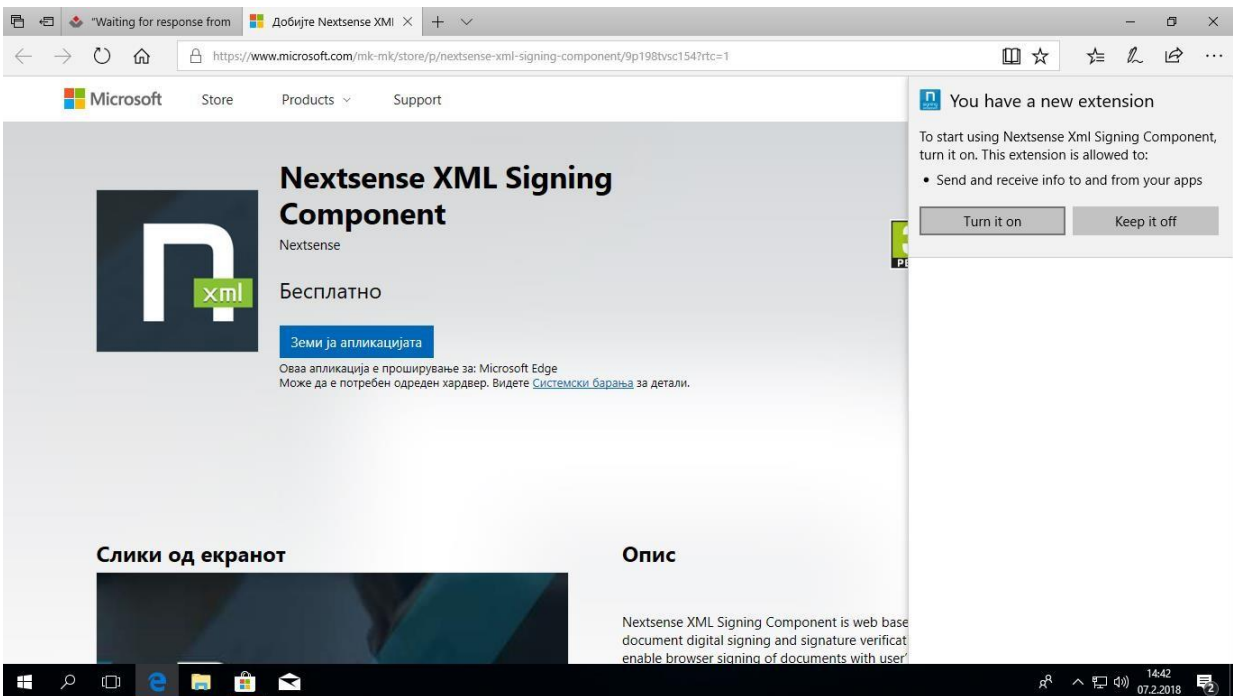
"Waiting for response from | Добијте Nextsense XMl ×

https://www.microsoft.com/mk-mk/store/p/nextsense-xml-signing-component/9p198tvsc154?rtc=1

Microsoft Store Products Support

Nextsense XML Signing Component
Nextsense

xml

Бесплатно

Земи ја апликацијата

Оваа апликација е проширување за: Microsoft Edge
Може да е потребен одреден хардвер. Видете Системски барања за детали.

Слики од екранот

Опис

Nextsense XML Signing Component is web base
document digital signing and signature verificat
enable browser signing of documents with user'

You have a new extension

To start using Nextsense Xml Signing Component, turn it on. This extension is allowed to:

• Send and receive info to and from your apps

Turn it on

Keep it off

14:42
07.2.2018